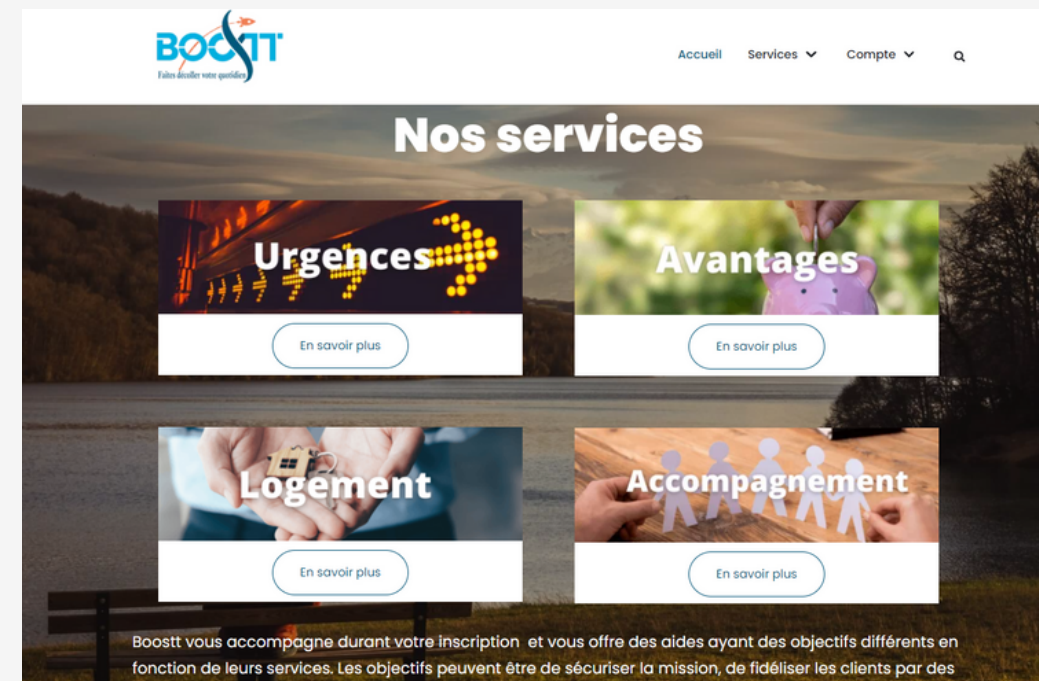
BOOSTT
Faites décoller votre quotidien

Accueil Services Compte

Nos services

Urgences
En savoir plus

Avantages
En savoir plus

Logement
En savoir plus

Accompagnement
En savoir plus

Boostt vous accompagne durant votre inscription et vous offre des aides ayant des objectifs différents en fonction de leurs services. Les objectifs peuvent être de sécuriser la mission, de fidéliser les clients par des